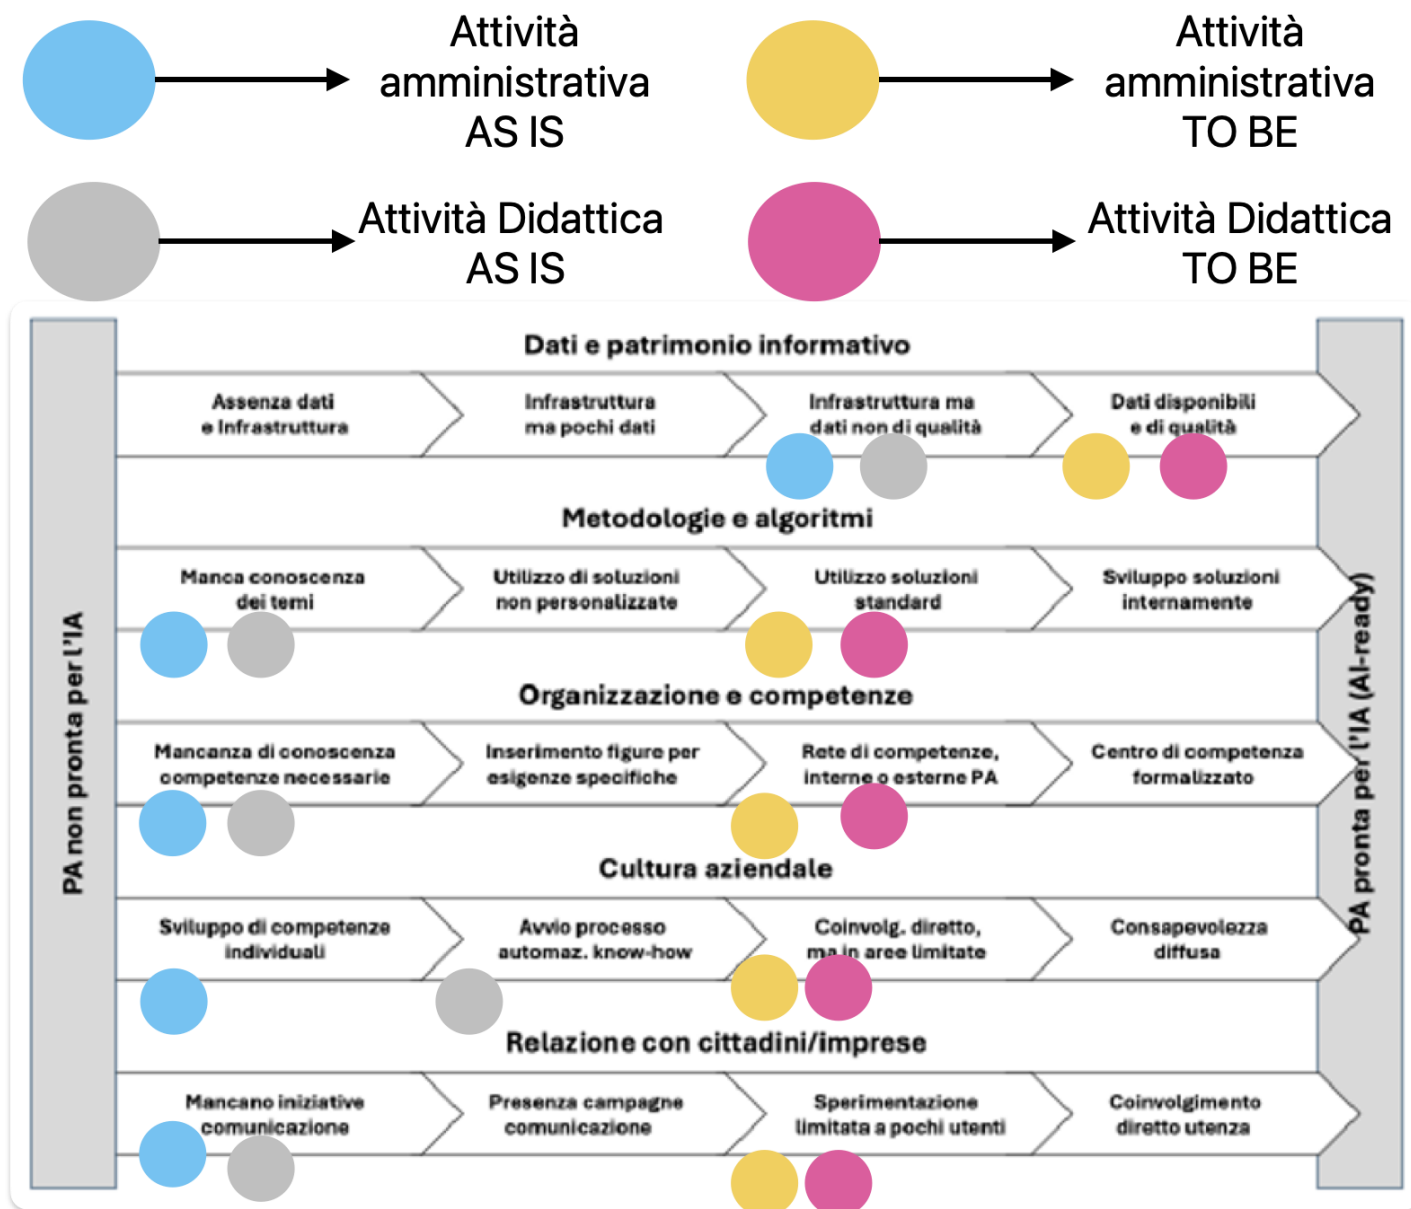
Attività amministrativa AS IS

Attività amministrativa TO BE

Attività Didattica AS IS

Attività Didattica TO BE

PA non pronta per l'IA

Dati e patrimonio informativo

Assenza dati e infrastruttura

Infrastruttura ma pochi dati

Infrastruttura ma dati non di qualità

Dati disponibili e di qualità

Metodologie e algoritmi

Manca conoscenza dei temi

Utilizzo di soluzioni non personalizzate

Utilizzo soluzioni standard

Sviluppo soluzioni internamente

Organizzazione e competenze

Mancanza di conoscenza competenze necessarie

Inserimento figure per esigenze specifiche

Rete di competenze, interne o esterne PA

Centro di competenza formalizzato

Cultura aziendale

Sviluppo di competenze individuali

Avvio processo automaz. know-how

Coinvolg. diretto, ma in aree limitate

Consapevolezza diffusa

Relazione con cittadini/imprese

Mancano iniziative comunicazione

Presenza campagne comunicazione

Sperimentazione limitata a pochi utenti

Coinvolgimento diretto utenza

PA pronta per l'IA (AI-ready)